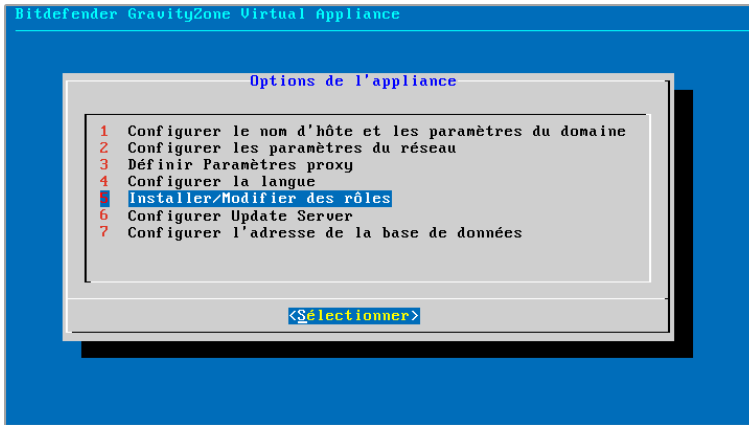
Bitdefender GravityZone Virtual Appliance

Options de l'appliance

1 Configurer le nom d'hôte et les paramètres du domaine
2 Configurer les paramètres du réseau
3 Définir Paramètres proxy
4 Configurer la langue
5 Installer/Modifier des rôles
6 Configurer Update Server
7 Configurer l'adresse de la base de données

<Sélectionner>